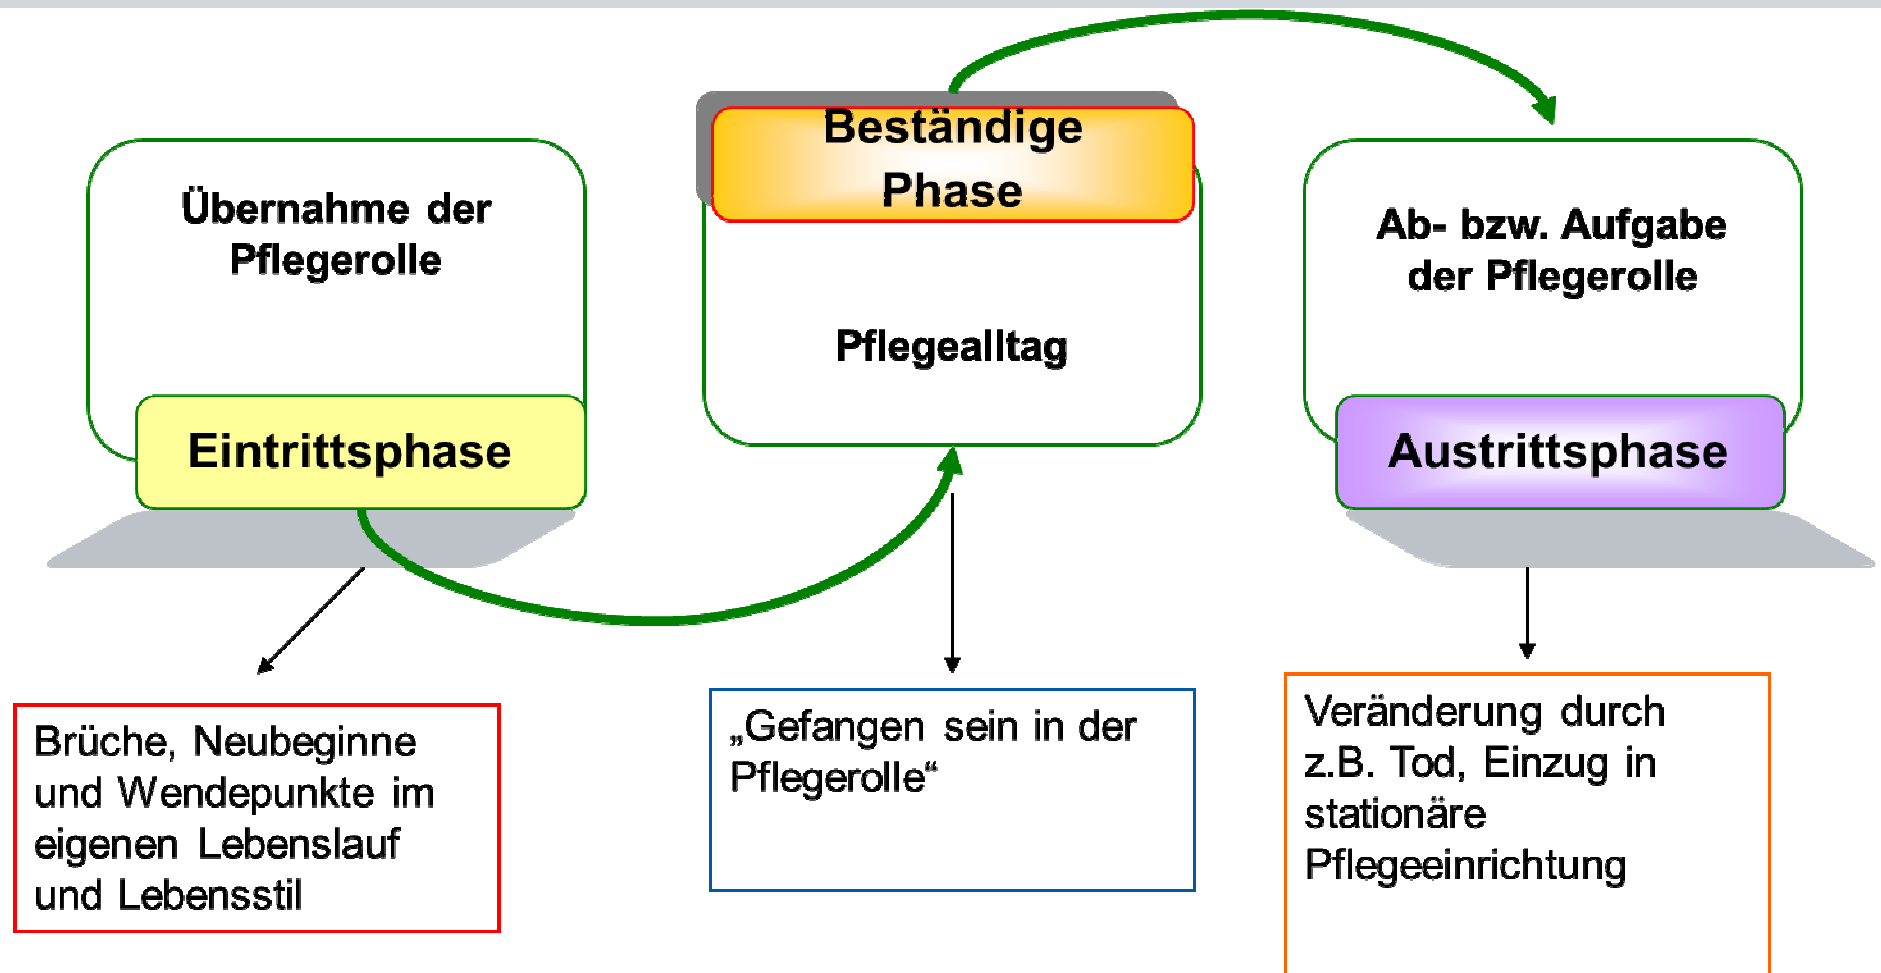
Übernahme der Pflegerolle

Eintrittsphase

Beständige Phase

Pflegealltag

Ab- bzw. Aufgabe der Pflegerolle

Austrittsphase

Brüche, Neubeginne und Wendepunkte im eigenen Lebenslauf und Lebensstil

„Gefangen sein in der Pflegerolle“

Veränderung durch z.B. Tod, Einzug in stationäre Pflegeeinrichtung